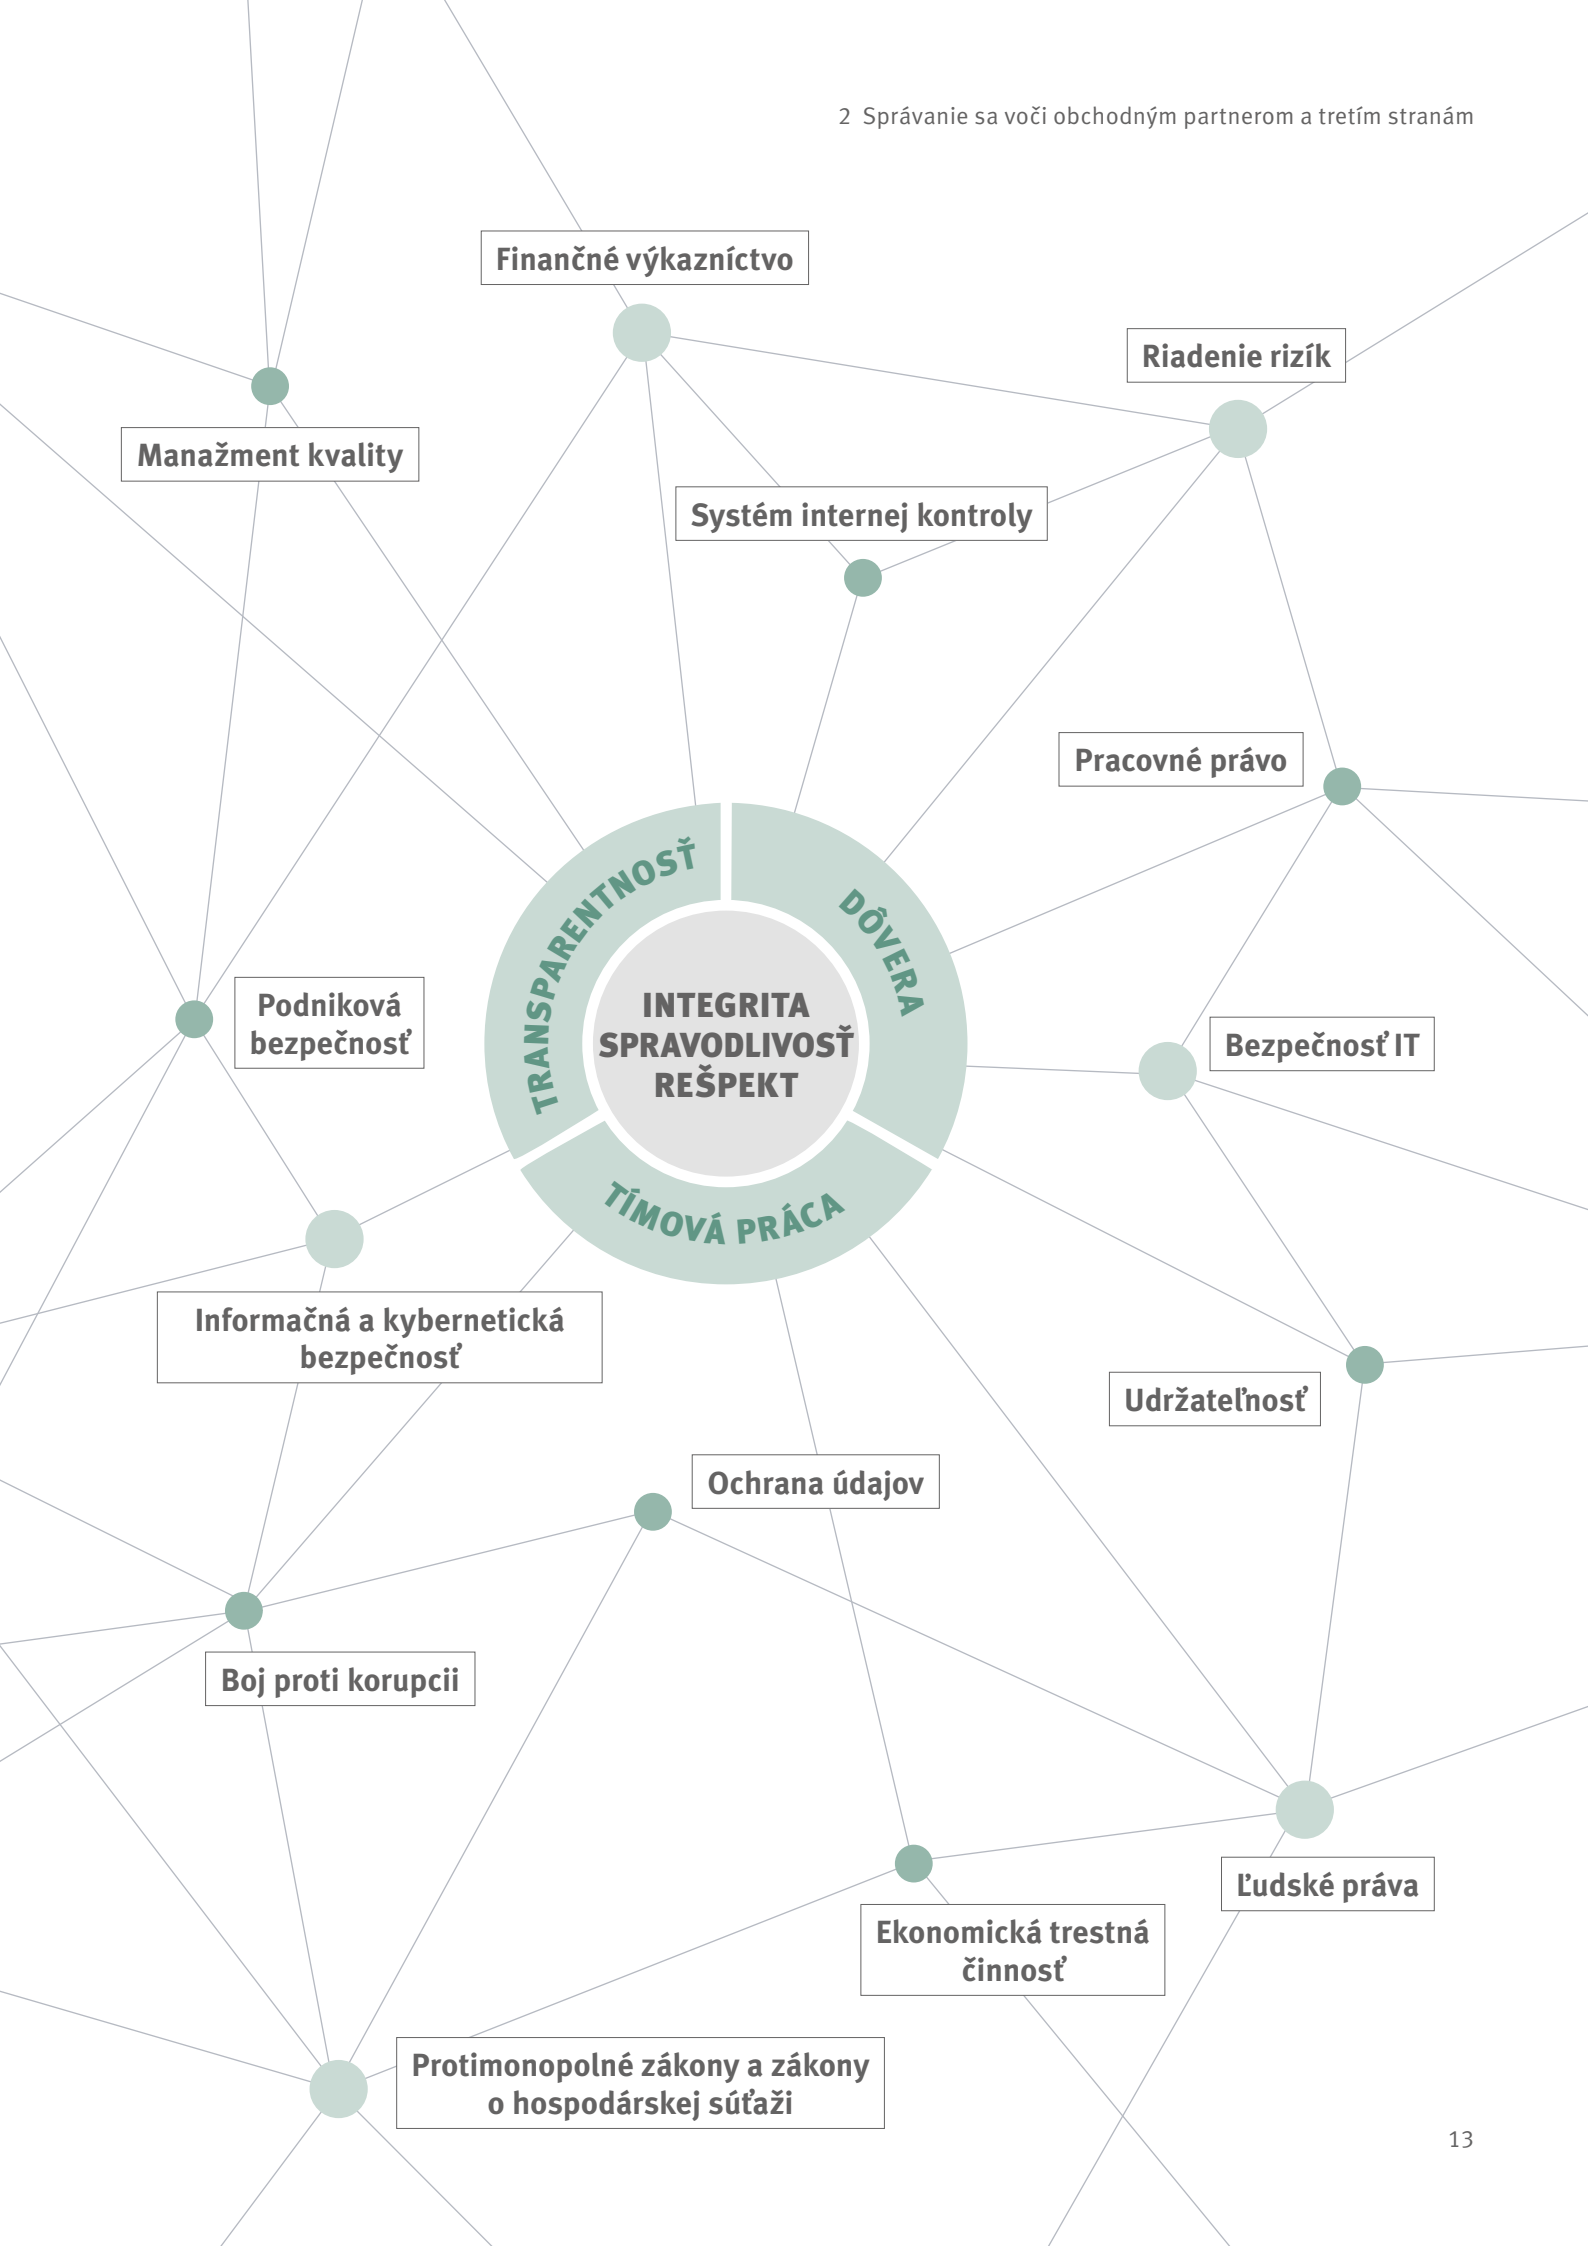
2 Správanie sa voči obchodným partnerom a tretím stranám

Finančné výkazníctvo

Riadenie rizík

Manažment kvality

Systém internej kontroly

Pracovné právo

TRANSPARENTNOSŤ

DÔVERA

INTEGRITA
SPRAVODLIVOSŤ
REŠPEKT

TÍMOVÁ PRÁCA

Podniková bezpečnosť

Bezpečnosť IT

Informačná a kybernetická bezpečnosť

Udržateľnosť

Ochrana údajov

Boj proti korupcii

Ľudské práva

Ekonomická trestná činnosť

Protimonopolné zákony a zákony o hospodárskej súťaži

13